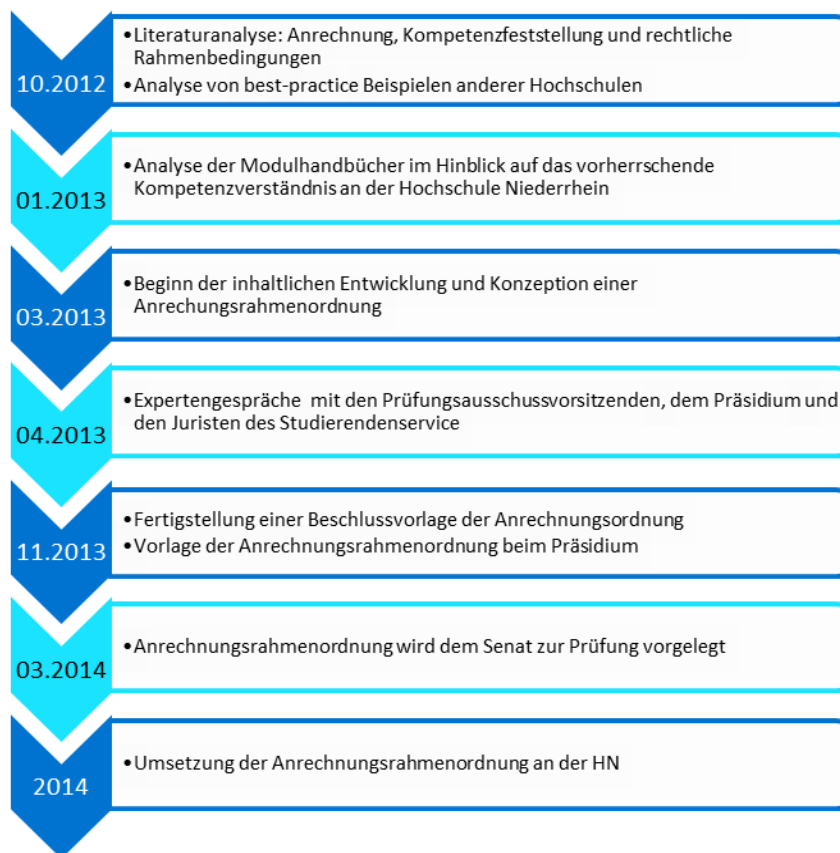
10.2012

• Literaturanalyse: Anrechnung, Kompetenzfeststellung und rechtliche Rahmenbedingungen
• Analyse von best-practice Beispielen anderer Hochschulen

01.2013

• Analyse der Modulhandbücher im Hinblick auf das vorherrschende Kompetenzverständnis an der Hochschule Niederrhein

03.2013

• Beginn der inhaltlichen Entwicklung und Konzeption einer Anrechungsrahmenordnung

04.2013

• Expertengespräche mit den Prüfungsausschussvorsitzenden, dem Präsidium und den Juristen des Studierendenservice

11.2013

• Fertigstellung einer Beschlussvorlage der Anrechnungsordnung
• Vorlage der Anrechnungsrahmenordnung beim Präsidium

03.2014

• Anrechnungsrahmenordnung wird dem Senat zur Prüfung vorgelegt

2014

• Umsetzung der Anrechnungsrahmenordnung an der HN